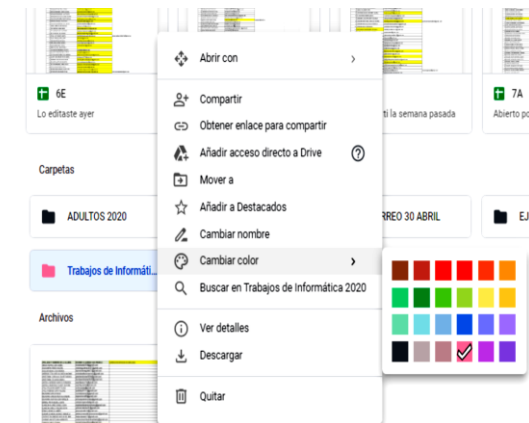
6E
Lo editaste ayer

ti la semana pasada

7A
Abierto po

Carpetas

ADULTOS 2020

RREO 30 ABRIL

EJ

Trabajos de Informáti...

Archivos

Abrir con
Compartir
Obtener enlace para compartir
Añadir acceso directo a Drive
Mover a
Añadir a Destacados
Cambiar nombre
Cambiar color
Buscar en Trabajos de Informática 2020
Ver detalles
Descargar
Quitar